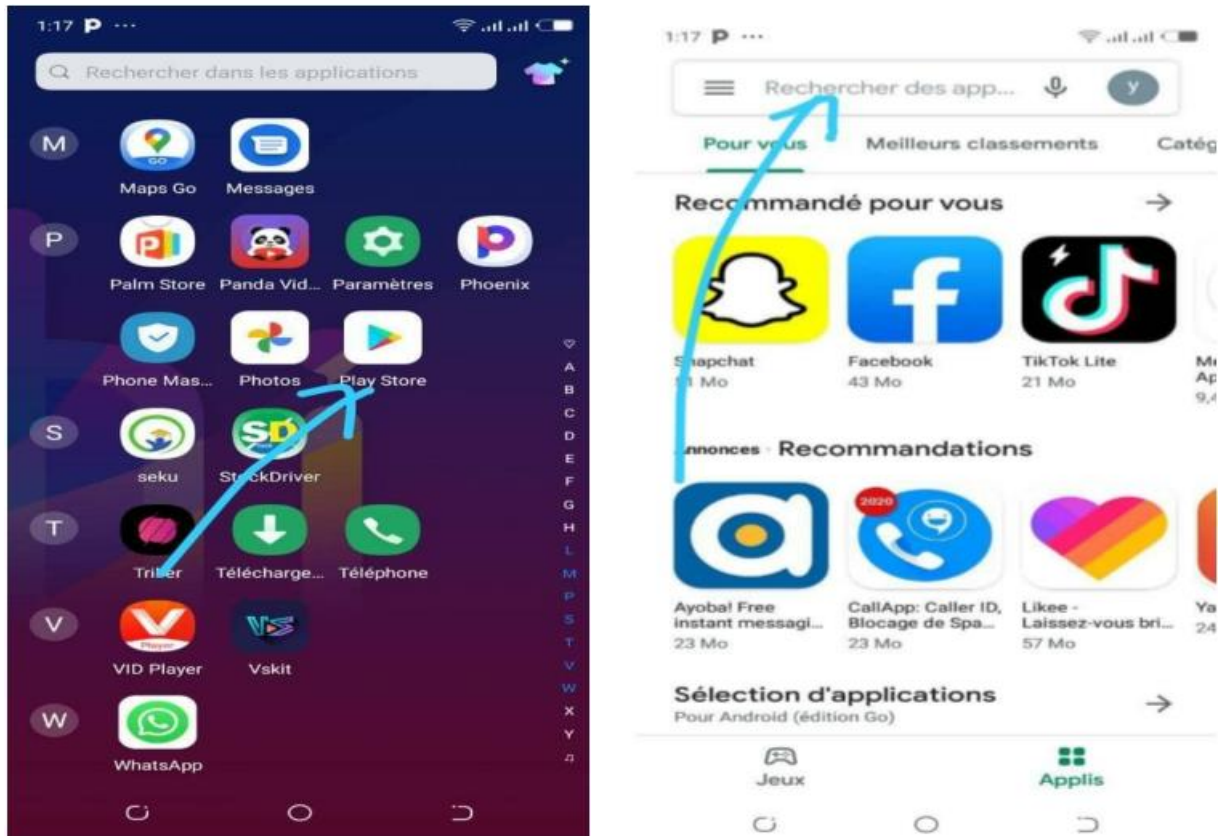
1:17 P ···

Rechercher dans les applications

M
Maps Go
Messages

P
Palm Store
Panda Vid...
Paramètres
Phoenix
Phone Mas...
Photos
Play Store

S
seku
StockDriver

T
Triller
Télécharge...
Téléphone

V
VID Player
Vskit

W
WhatsApp

A
B
C
D
E
F
G
H
L
M
P
S
T
V
W
X
Y

1:17 P ···

Rechercher des app...

y

Pour vous
Meilleurs classements
Catég

Recommandé pour vous

Snapchat
11 Mo
Facebook
43 Mo
TikTok Lite
21 Mo
M
Ap
9,4

Annonces · Recommandations

Ayoba! Free instant messagi...
23 Mo
2020
CallApp: Caller ID, Blocage de Spa...
23 Mo
Likee - Laissez-vous bri...
57 Mo
Ya
24

Sélection d'applications
Pour Android (édition Go)

Jeux
Applis